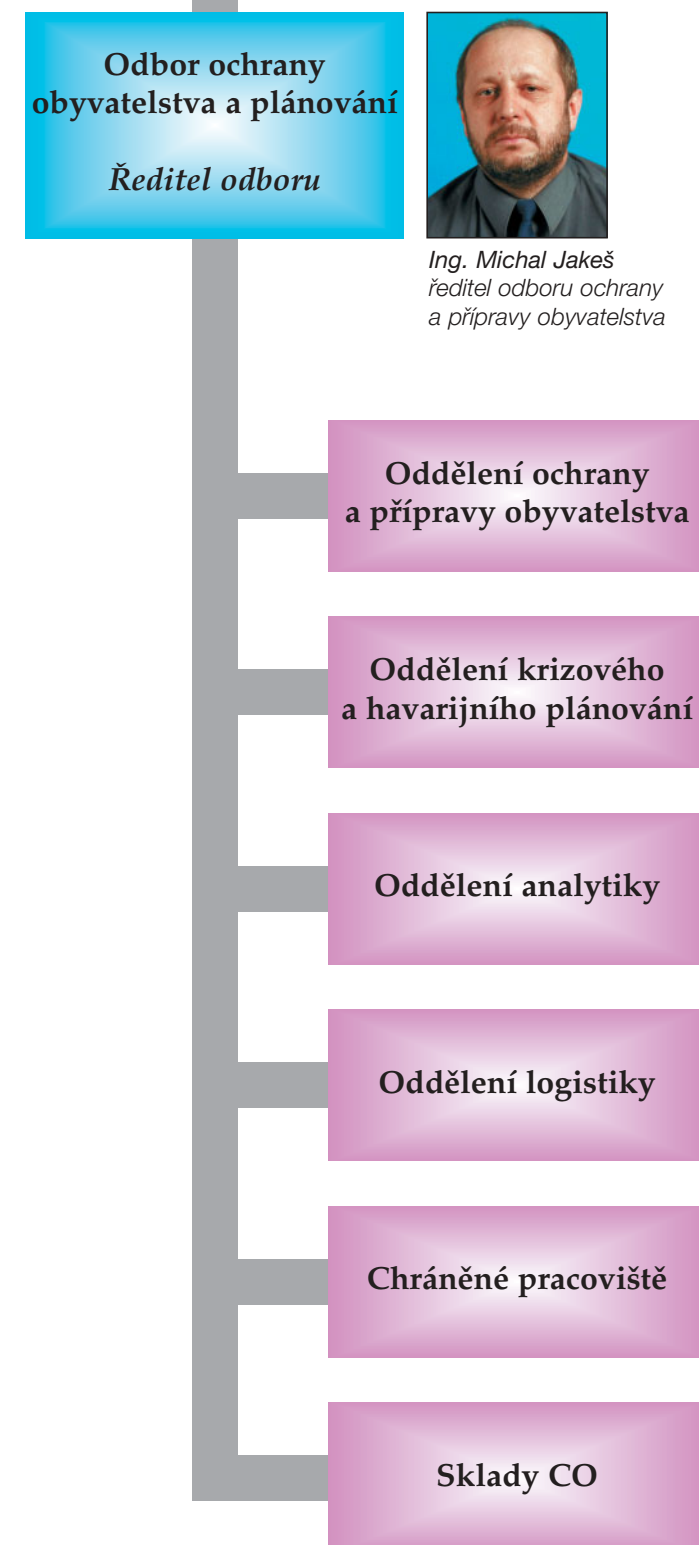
Odbor ochrany obyvatelstva a plánování

Ředitel odboru

Ing. Michal Jakeš
ředitel odboru ochrany a přípravy obyvatelstva

Oddělení ochrany a přípravy obyvatelstva

Oddělení krizového a havarijního plánování

Oddělení analytiky

Oddělení logistiky

Chráněné pracoviště

Sklady CO